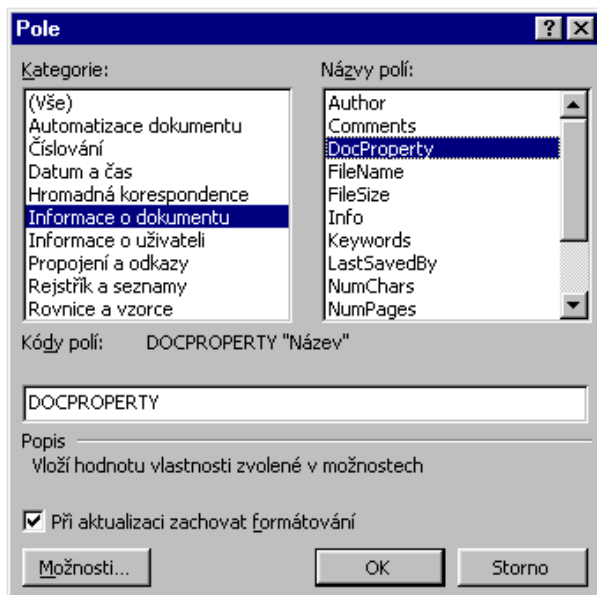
Pole

?

Kategorie:

(Vše)
Automatizace dokumentu
Číslování
Datum a čas
Hromadná korespondence
Informace o dokumentu
Informace o uživateli
Propojení a odkazy
Rejstřík a seznamy
Rovnice a vzorce

Názvy polí:

Author
Comments
DocProperty
FileName
FileSize
Info
Keywords
LastSavedBy
NumChars
NumPages

Kódy polí: DOCPROPERTY "Název"

DOCPROPERTY

Popis

Vloží hodnotu vlastnosti zvolené v možnostech

Při aktualizaci zachovat formátování

Možnosti...

OK

Storno